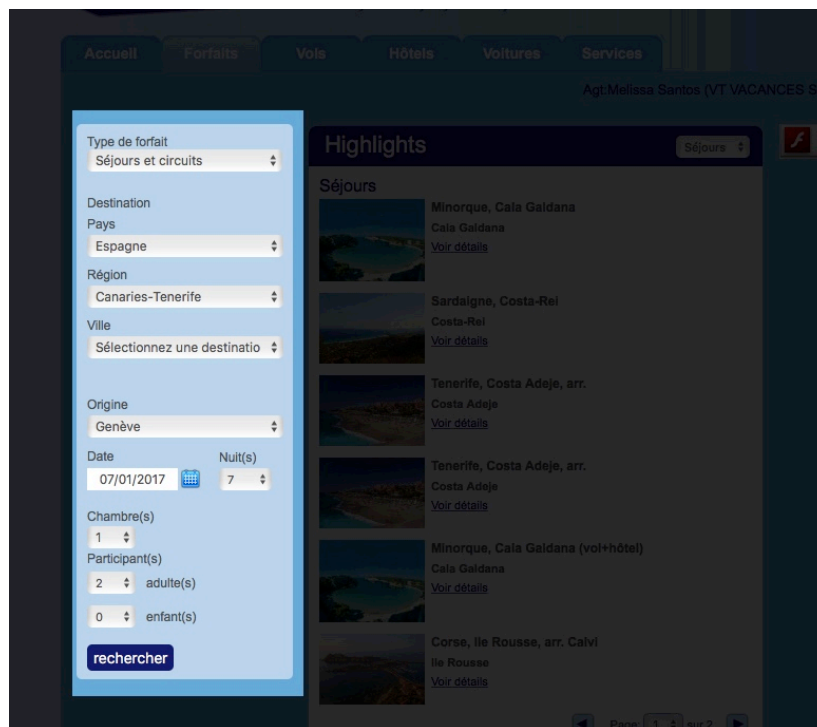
Accueil Forfaits Vols Hôtels Voitures Services

Agt:Melissa Santos (VT VACANCES S

Type de forfait
Séjours et circuits

Destination
Pays
Espagne
Région
Canaries-Tenerife
Ville
Sélectionnez une destinatio

Origine
Genève
Date
07/01/2017
Nuit(s)
7
Chambre(s)
1
Participant(s)
2 adulte(s)
0 enfant(s)
rechercher

Highlights
Séjours

Séjours
Minorque, Cala Galdana
Cala Galdana
Voir détails

Sardaigne, Costa-Rei
Costa-Rei
Voir détails

Tenerife, Costa Adeje, arr.
Costa Adeje
Voir détails

Tenerife, Costa Adeje, arr.
Costa Adeje
Voir détails

Minorque, Cala Galdana (vol+hôtel)
Cala Galdana
Voir détails

Corse, Ile Rousse, arr. Calvi
Ile Rousse
Voir détails

Page 1 sur 2